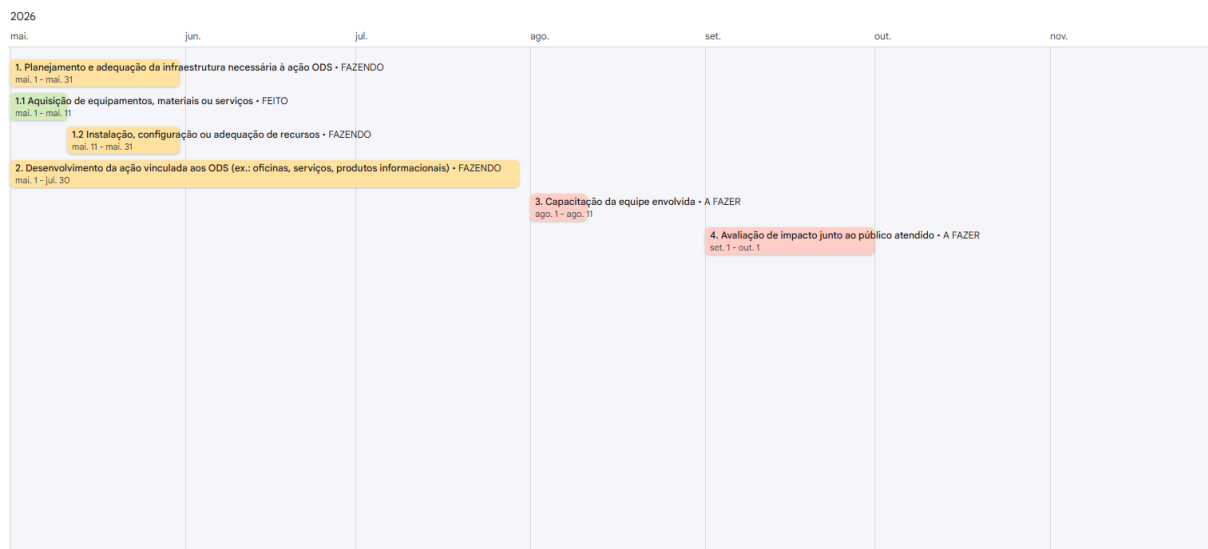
2026

mai. jun. jul. ago. set. out. nov.

1. Planejamento e adequação da infraestrutura necessária à ação ODS • FAZENDO
mai. 1 - mai. 31

1.1 Aquisição de equipamentos, materiais ou serviços • FEITO
mai. 1 - mai. 11

1.2 Instalação, configuração ou adequação de recursos • FAZENDO
mai. 11 - mai. 31

2. Desenvolvimento da ação vinculada aos ODS (ex.: oficinas, serviços, produtos informacionais) • FAZENDO
mai. 1 - jul. 30

3. Capacitação da equipe envolvida • A FAZER
ago. 1 - ago. 11

4. Avaliação de impacto junto ao público atendido • A FAZER
set. 1 - out. 1